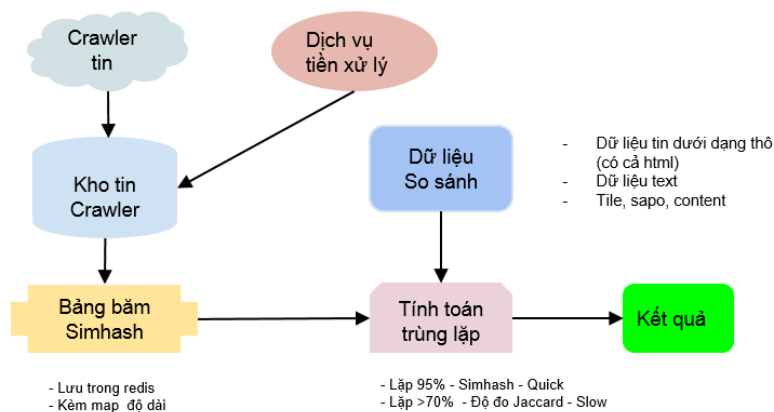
Crawler tin

Dịch vụ tiền xử lý

Kho tin Crawler

Dữ liệu So sánh

- Dữ liệu tin dưới dạng thô (có cả html)
- Dữ liệu text
- Tile, sapo, content

Bảng băm Simhash

Tính toán trùng lặp

Kết quả

- Lưu trong redis
- Kèm map độ dài

- Lặp 95% - Simhash - Quick
- Lặp >70% - Độ đo Jaccard - Slow